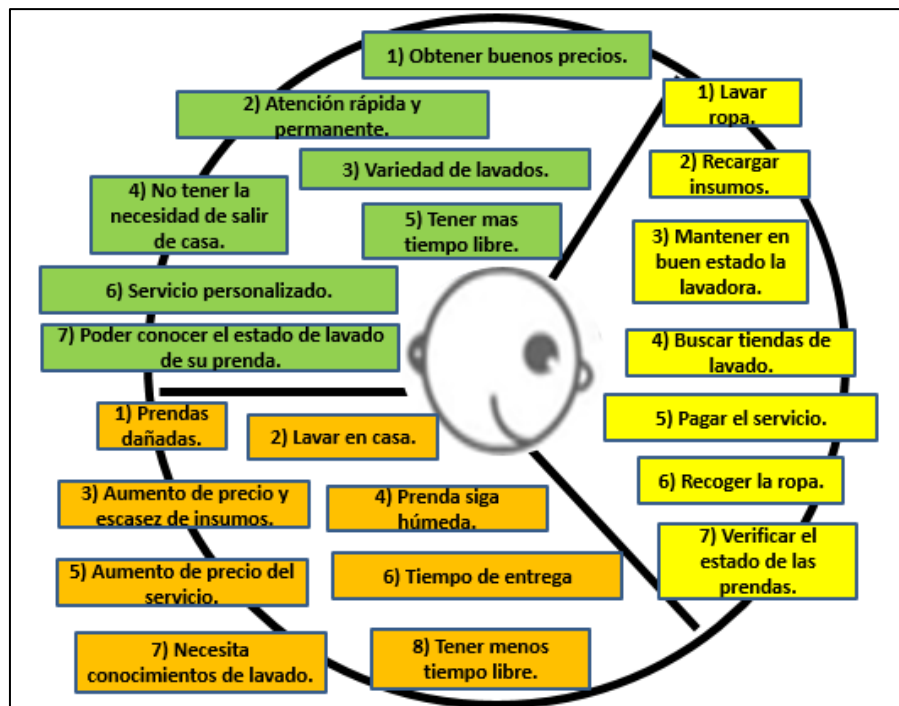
1) Obtener buenos precios.

2) Atención rápida y permanente.

3) Variedad de lavados.

4) No tener la necesidad de salir de casa.

5) Tener mas tiempo libre.

6) Servicio personalizado.

7) Poder conocer el estado de lavado de su prenda.

1) Lavar ropa.

2) Recargar insumos.

3) Mantener en buen estado la lavadora.

4) Buscar tiendas de lavado.

5) Pagar el servicio.

6) Recoger la ropa.

7) Verificar el estado de las prendas.

1) Prendas dañadas.

2) Lavar en casa.

3) Aumento de precio y escasez de insumos.

4) Prenda siga húmeda.

5) Aumento de precio del servicio.

6) Tiempo de entrega

7) Necesita conocimientos de lavado.

8) Tener menos tiempo libre.